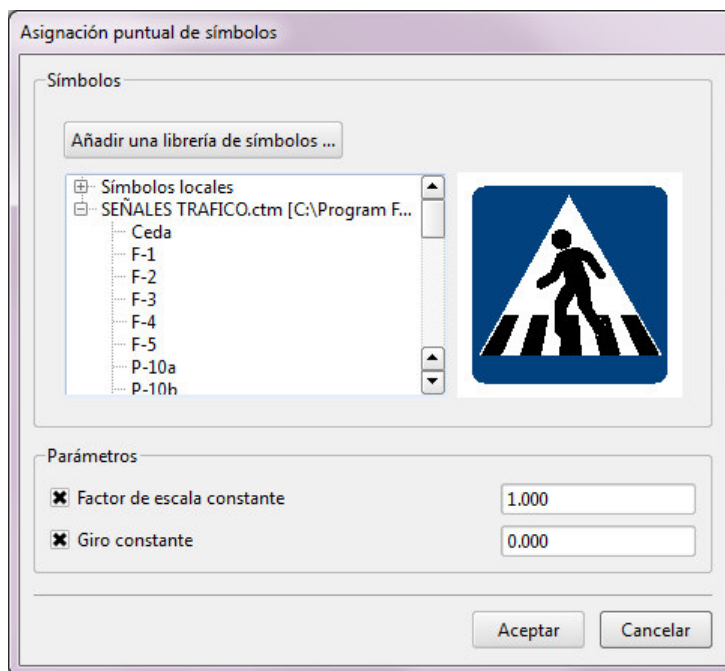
Asignación puntual de símbolos

Símbolos

Añadir una librería de símbolos ...

Símbolos locales
SEÑALES TRAFICO.ctm [C:\Program F...
Ceda
F-1
F-2
F-3
F-4
F-5
P-10a
P-10b

Parámetros

Factor de escala constante
1.000

Giro constante
0.000

Aceptar
Cancelar